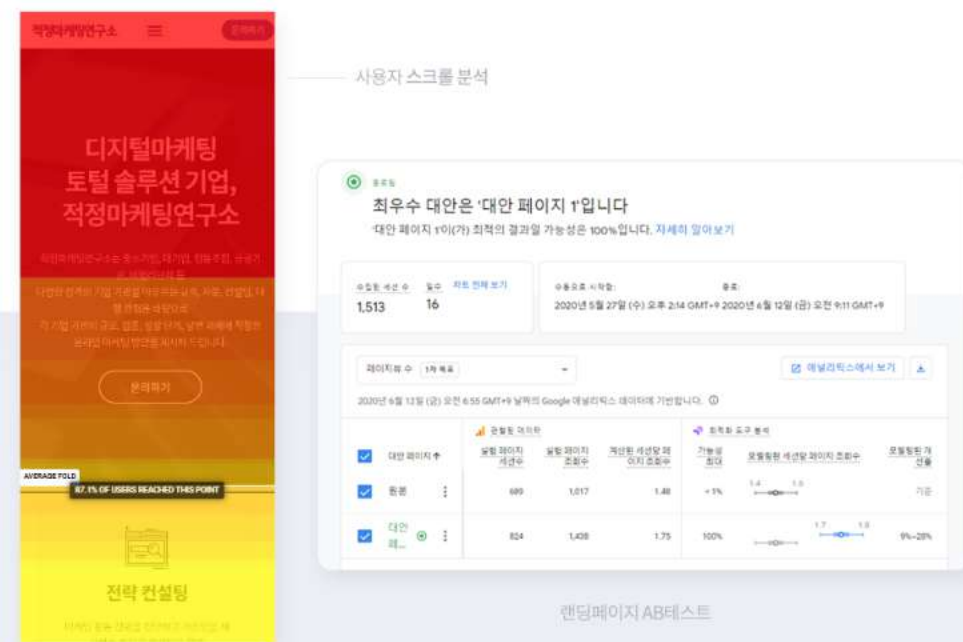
적정마케팅연구소

문의하기

사용자 스크롤 분석

디지털마케팅
토털 솔루션 기업,
적정마케팅연구소

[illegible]

문의하기

AVERAGE FOLD

87.1% OF USERS REACHED THIS POINT

전략 컨설팅

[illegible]

종료됨

최우수 대안은 '대안 페이지 1'입니다

'대안 페이지 1'이(가) 최적의 결과일 가능성은 100%입니다. 자세히 알아보기

수집된 세션 수
1,513

일수
16

차트 전체 보기

수동으로 시작함:
2020년 5월 27일 (수) 오후 2:14 GMT+9

종료:
2020년 6월 12일 (금) 오전 9:11 GMT+9

페이지뷰 수 1개 목표

애널리틱스에서 보기

2020년 6월 12일 (금) 오전 6:55 GMT+9 날짜의 Google 애널리틱스 데이터에 기반합니다.

| | 관찰된 데이터 | | | 최적화 도구 분석 | | |
|---|---|---|---|---|---|---|
| 대안 페이지 | 실험 페이지 세션수 | 실험 페이지 조회수 | 계산된 세션당 페이지 조회수 | 가능성 최대 | 모델링된 세션당 페이지 조회수 | 모델링된 개선율 |
| 원본 | 699 | 1,017 | 1.46 | < 1% | 1.4 1.6 | 기준 |
| 대안 페... | 824 | 1,438 | 1.75 | 100% | 1.7 1.8 | 9%~28% |

랜딩페이지 AB테스트